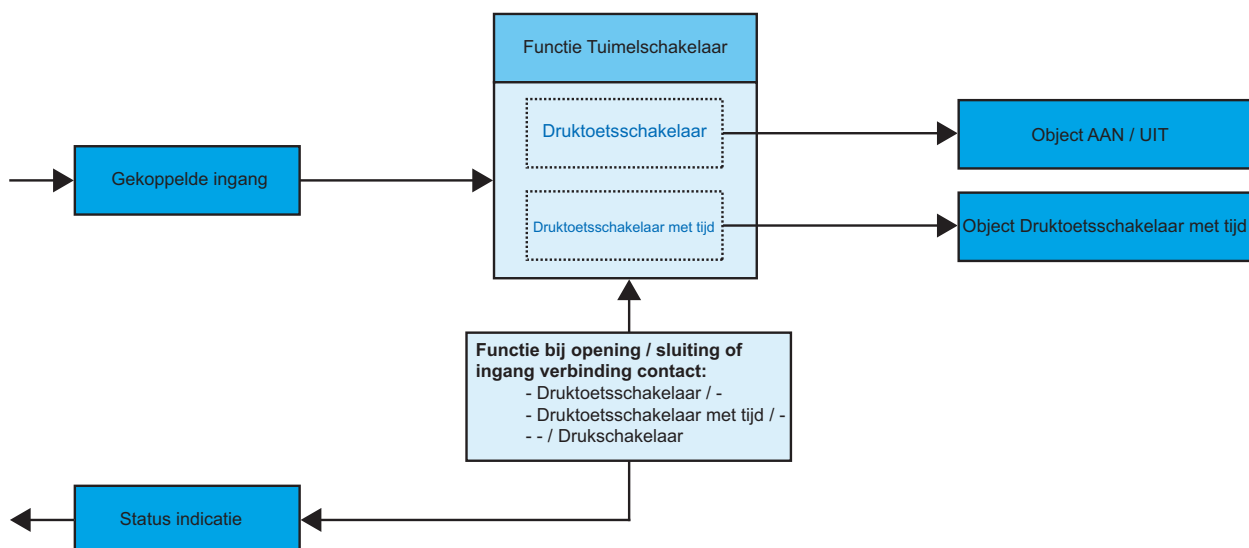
Functie Tuimelschakelaar

Druktoetsschakelaar

Druktoetsschakelaar met tijd

Object AAN / UIT

Object Druktoetsschakelaar met tijd

Gekoppelde ingang

**Functie bij opening / sluiting of ingang verbinding contact:**
- Druktoetsschakelaar / -
- Druktoetsschakelaar met tijd / -
- - / Drukschakelaar

Status indicatie